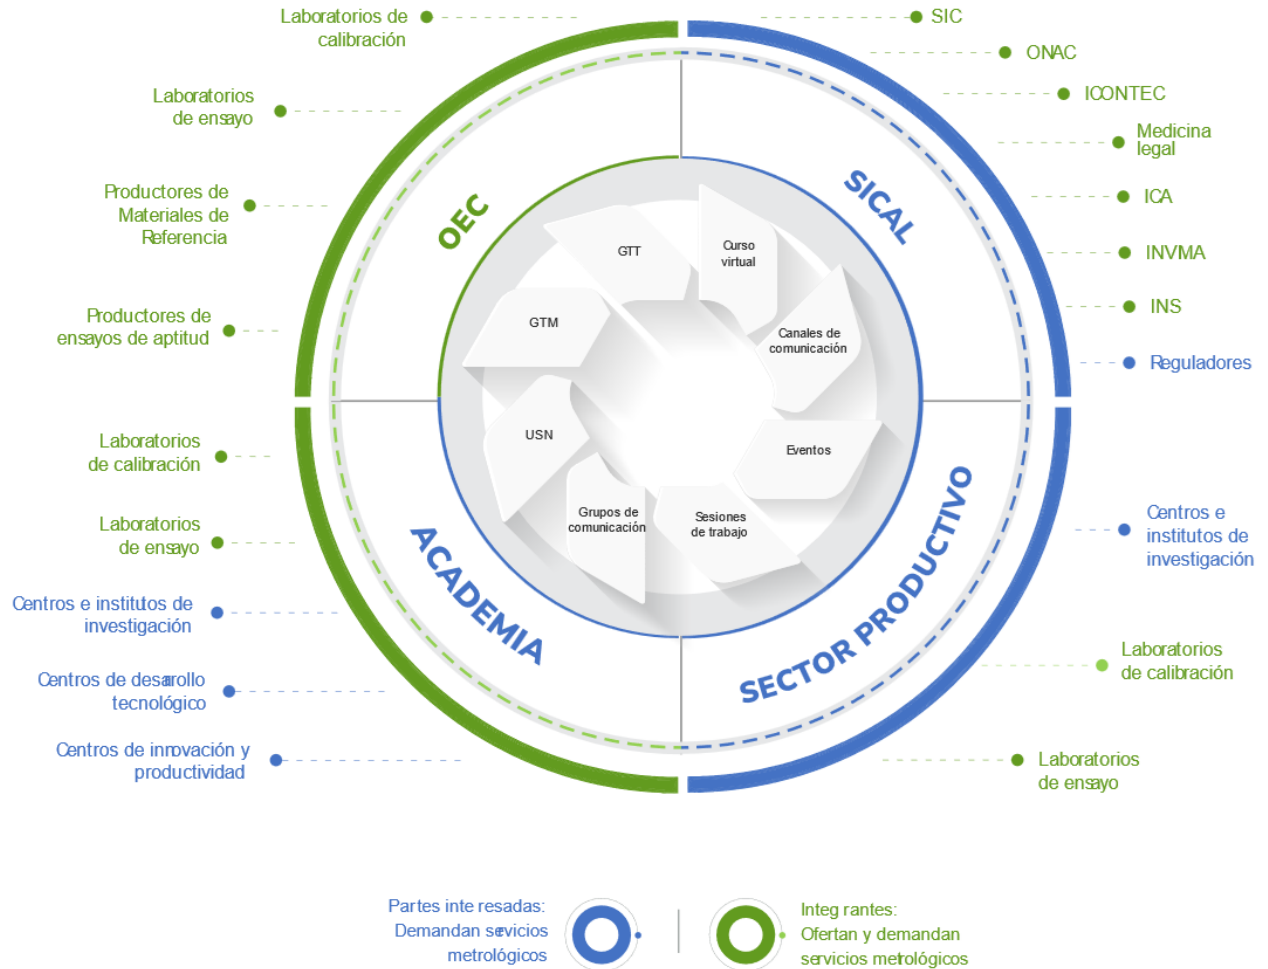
Laboratorios de calibración

Laboratorios de ensayo

Productores de Materiales de Referencia

Productores de ensayos de aptitud

Laboratorios de calibración

Laboratorios de ensayo

Centros e institutos de investigación

Centros de desarrollo tecnológico

Centros de innovación y productividad

SIC

ONAC

ICONTEC

Medicina legal

ICA

INVMA

INS

Reguladores

Centros e institutos de investigación

Laboratorios de calibración

Laboratorios de ensayo

OEC

SICAL

ACADEMIA

SECTOR PRODUCTIVO

GTT

Curso virtual

GTM

Canales de comunicación

USN

Eventos

Grupos de comunicación

Sesiones de trabajo

Partes inte resadas: Demandan sevicios metrológicos

Integ rantes: Ofertan y demandan servicios metrológicos